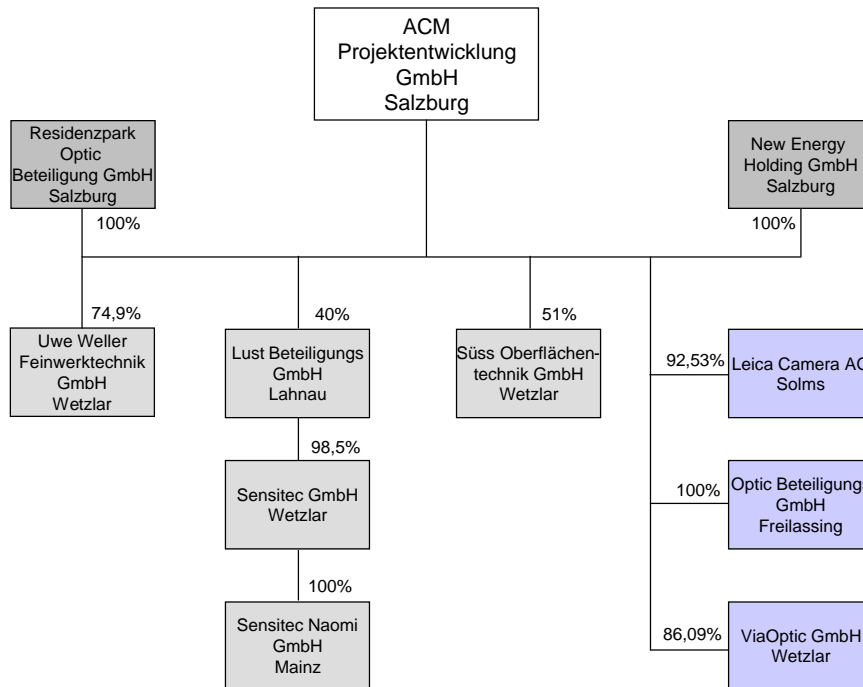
ACM Projektentwicklung GmbH Salzburg

Residenzpark Optic Beteiligung GmbH Salzburg

100%

New Energy Holding GmbH Salzburg

100%

74,9%

Uwe Weller Feinwerktechnik GmbH Wetzlar

40%

Lust Beteiligungs GmbH Lahnau

98,5%

Sensitec GmbH Wetzlar

100%

Sensitec Naomi GmbH Mainz

51%

Süss Oberflächentechnik GmbH Wetzlar

92,53%

Leica Camera AG Solms

100%

Optic Beteiligungs GmbH Freilassing

86,09%

ViaOptic GmbH Wetzlar